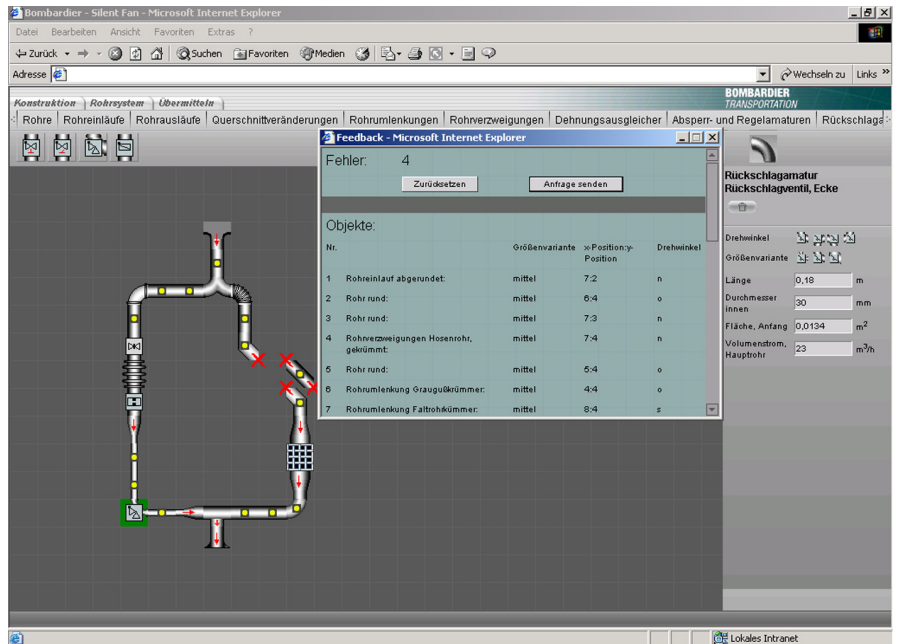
Bombardier - Silent Fan - Microsoft Internet Explorer

Datei Bearbeiten Ansicht Favoriten Extras ?

Zurück Suchen Favoriten Medien

Adresse

Wechseln zu Links »

BOMBARDIER TRANSPORTATION

Konstruktion Rohrsystem Übermitteln

Rohre | Rohreinläufe | Rohrausläufe | Querschnittveränderungen | Rohrumlenkungen | Rohrverzweigungen | Dehnungsausgleicher | Absperr- und Regelamaturen | Rückschlag

Feedback - Microsoft Internet Explorer

Fehler: 4

Zurücksetzen

Anfrage senden

Objekte:

| Nr. | | Größenvariante | x-Position:y-Position | Drehwinkel |
|---|---|---|---|---|
| 1 | Rohreinlauf abgerundet: | mittel | 7:2 | n |
| 2 | Rohr rund: | mittel | 6:4 | o |
| 3 | Rohr rund: | mittel | 7:3 | n |
| 4 | Rohrverzweigungen Hosenrohr, gekrümmt: | mittel | 7:4 | n |
| 5 | Rohr rund: | mittel | 5:4 | o |
| 6 | Rohrumlenkung Graugußkrümmer: | mittel | 4:4 | o |
| 7 | Rohrumlenkung Faltrohrkrümmer: | mittel | 8:4 | s |

Rückschlagamatur Rückschlagventil, Ecke

Drehwinkel

Größenvariante

Länge 0,18 m

Durchmesser innen 30 mm

Fläche, Anfang 0,0134 $m^2$

Volumenstrom, Hauptrohr 23 $m^3/h$

Lokales Intranet